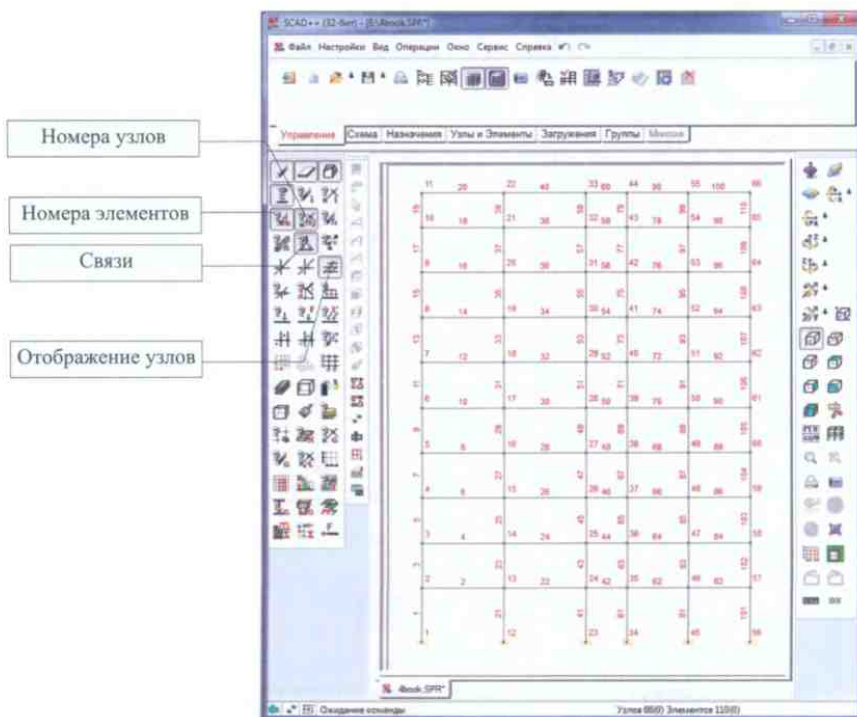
SCAD++ (32-бит) - [E:\4book.SPR*]

Файл Настройки Вид Операции Окно Сервис Справка

Управление | Схема | Назначения | Узлы и Элементы | Загружения | Группы | Монтаж

Номера узлов

Номера элементов

Связи

Отображение узлов

4book.SPR*

Ожидание команды

Узлов 66(0) Элементов 110(0)